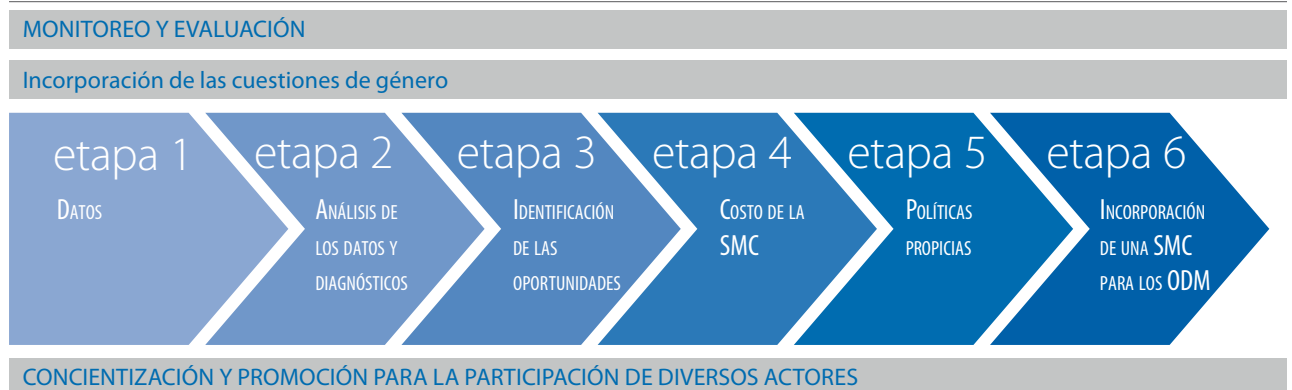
MONITOREO Y EVALUACIÓN

Incorporación de las cuestiones de género

etapa 1
Datos

etapa 2
Análisis de los datos y diagnósticos

etapa 3
Identificación de las oportunidades

etapa 4
Costo de la SMC

etapa 5
Políticas propicias

etapa 6
Incorporación de una SMC para los ODM

CONCIENTIZACIÓN Y PROMOCIÓN PARA LA PARTICIPACIÓN DE DIVERSOS ACTORES